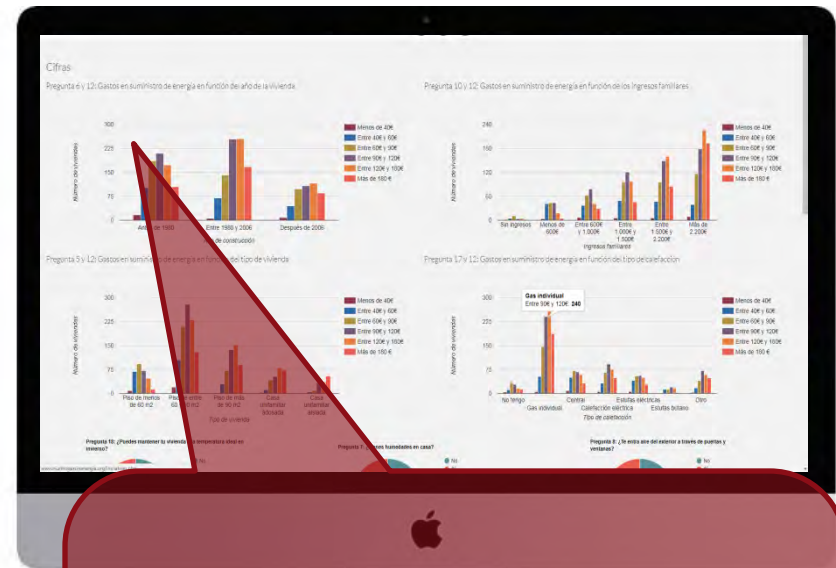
Cifras

Pregunta 6 y 12: Gastos en suministro de energía en función del año de la vivienda

300
225
150
75
0

Número de viviendas

Antes de 1980
Entre 1980 y 2006
Después de 2006
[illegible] de construcción

Menos de 40€
Entre 40€ y 60€
Entre 60€ y 90€
Entre 90€ y 120€
Entre 120€ y 180€
Más de 180 €

Pregunta 10 y 12: Gastos en suministro de energía en función de los ingresos familiares

240
180
120
60
0

Número de viviendas

Sin ingresos
Menos de 600€
Entre 600€ y 1.000€
Entre 1.000€ y 1.500€
Entre 1.500€ y 2.200€
Más de 2.200€
Ingresos familiares

Menos de 40€
Entre 40€ y 60€
Entre 60€ y 90€
Entre 90€ y 120€
Entre 120€ y 180€
Más de 180 €

Pregunta 5 y 12: Gastos en suministro de energía en función del tipo de vivienda

300
225
150
75
0

Número de viviendas

Piso de menos de 60 m2
Piso de entre 60 y 90 m2
Piso de más de 90 m2
Casa unifamiliar adosada
Casa unifamiliar aislada
Tipo de vivienda

Menos de 40€
Entre 40€ y 60€
Entre 60€ y 90€
Entre 90€ y 120€
Entre 120€ y 180€
Más de 180 €

Pregunta 17 y 12: Gastos en suministro de energía en función del tipo de calefacción

Gas individual
Entre 90€ y 120€: 240

300
225
150
75
0

Número de viviendas

No tengo
Gas individual
Central
Calefacción eléctrica
Estufas eléctricas
Estufas butano
Otro
Tipo de calefacción

Menos de 40€
Entre 40€ y 60€
Entre 60€ y 90€
Entre 90€ y 120€
Entre 120€ y 180€
Más de 180 €

Pregunta 10: ¿Puedes mantener tu vivienda a una temperatura ideal en invierno?

Pregunta 7: ¿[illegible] humedades en casa?
No

Pregunta 8: ¿Te entra aire del exterior a través de puertas y ventanas?
No